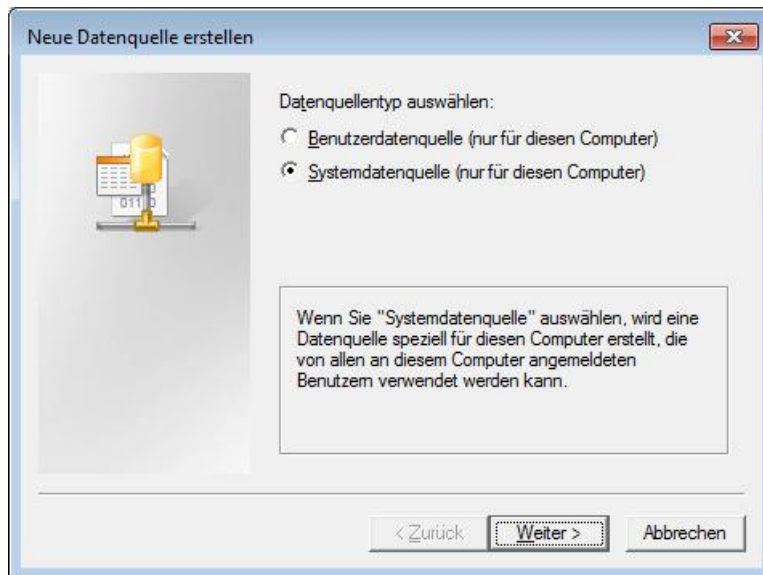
Neue Datenquelle erstellen

Datenquellentyp auswählen:

Benutzerdatenquelle (nur für diesen Computer)

Systemdatenquelle (nur für diesen Computer)

Wenn Sie "Systemdatenquelle" auswählen, wird eine Datenquelle speziell für diesen Computer erstellt, die von allen an diesem Computer angemeldeten Benutzern verwendet werden kann.

< Zurück

Weiter >

Abbrechen